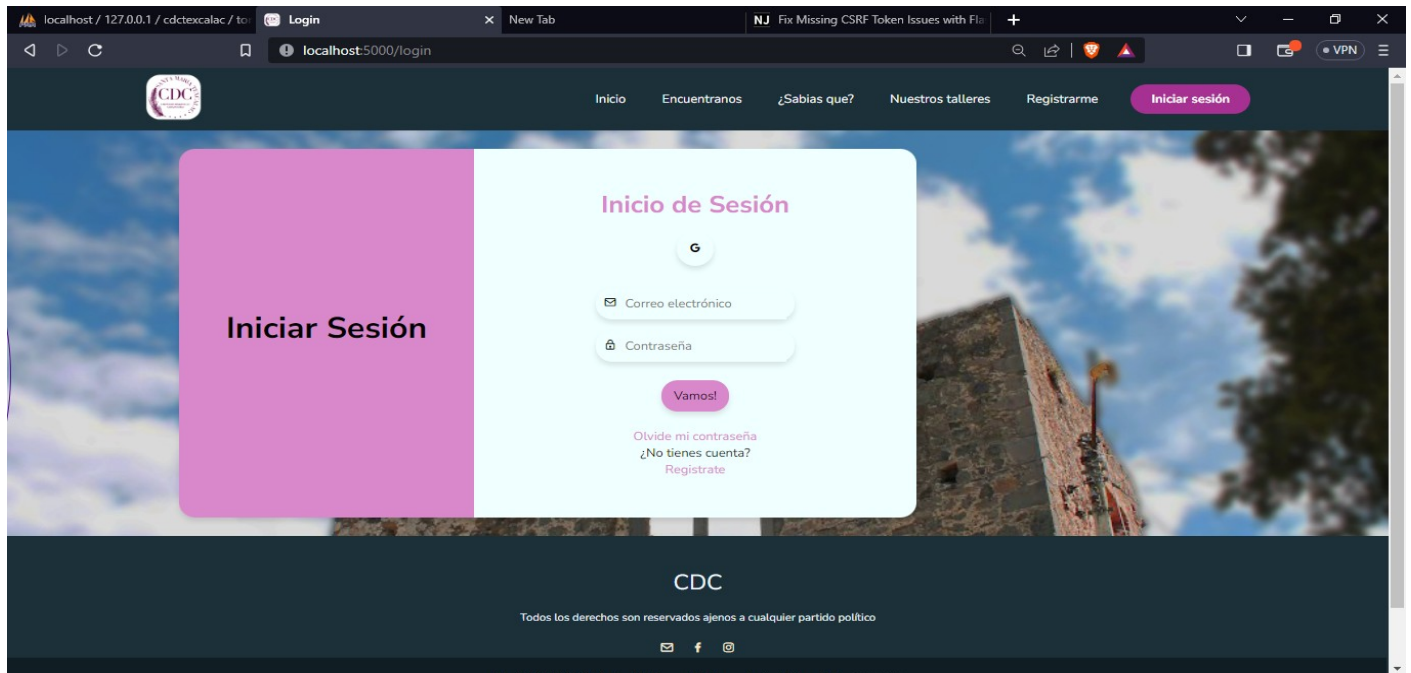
localhost / 127.0.0.1 / cdctexcalac / to Login × New Tab NJ Fix Missing CSRF Token Issues with Fla +

localhost:5000/login

• VPN

CDC

Inicio Encuentranos ¿Sabias que? Nuestros talleres Registrarme Iniciar sesión

Iniciar Sesión

Inicio de Sesión

G

Correo electrónico

Contraseña

Vamos!

Olvide mi contraseña
¿No tienes cuenta?
Registrate

CDC

Todos los derechos son reservados ajenos a cualquier partido político